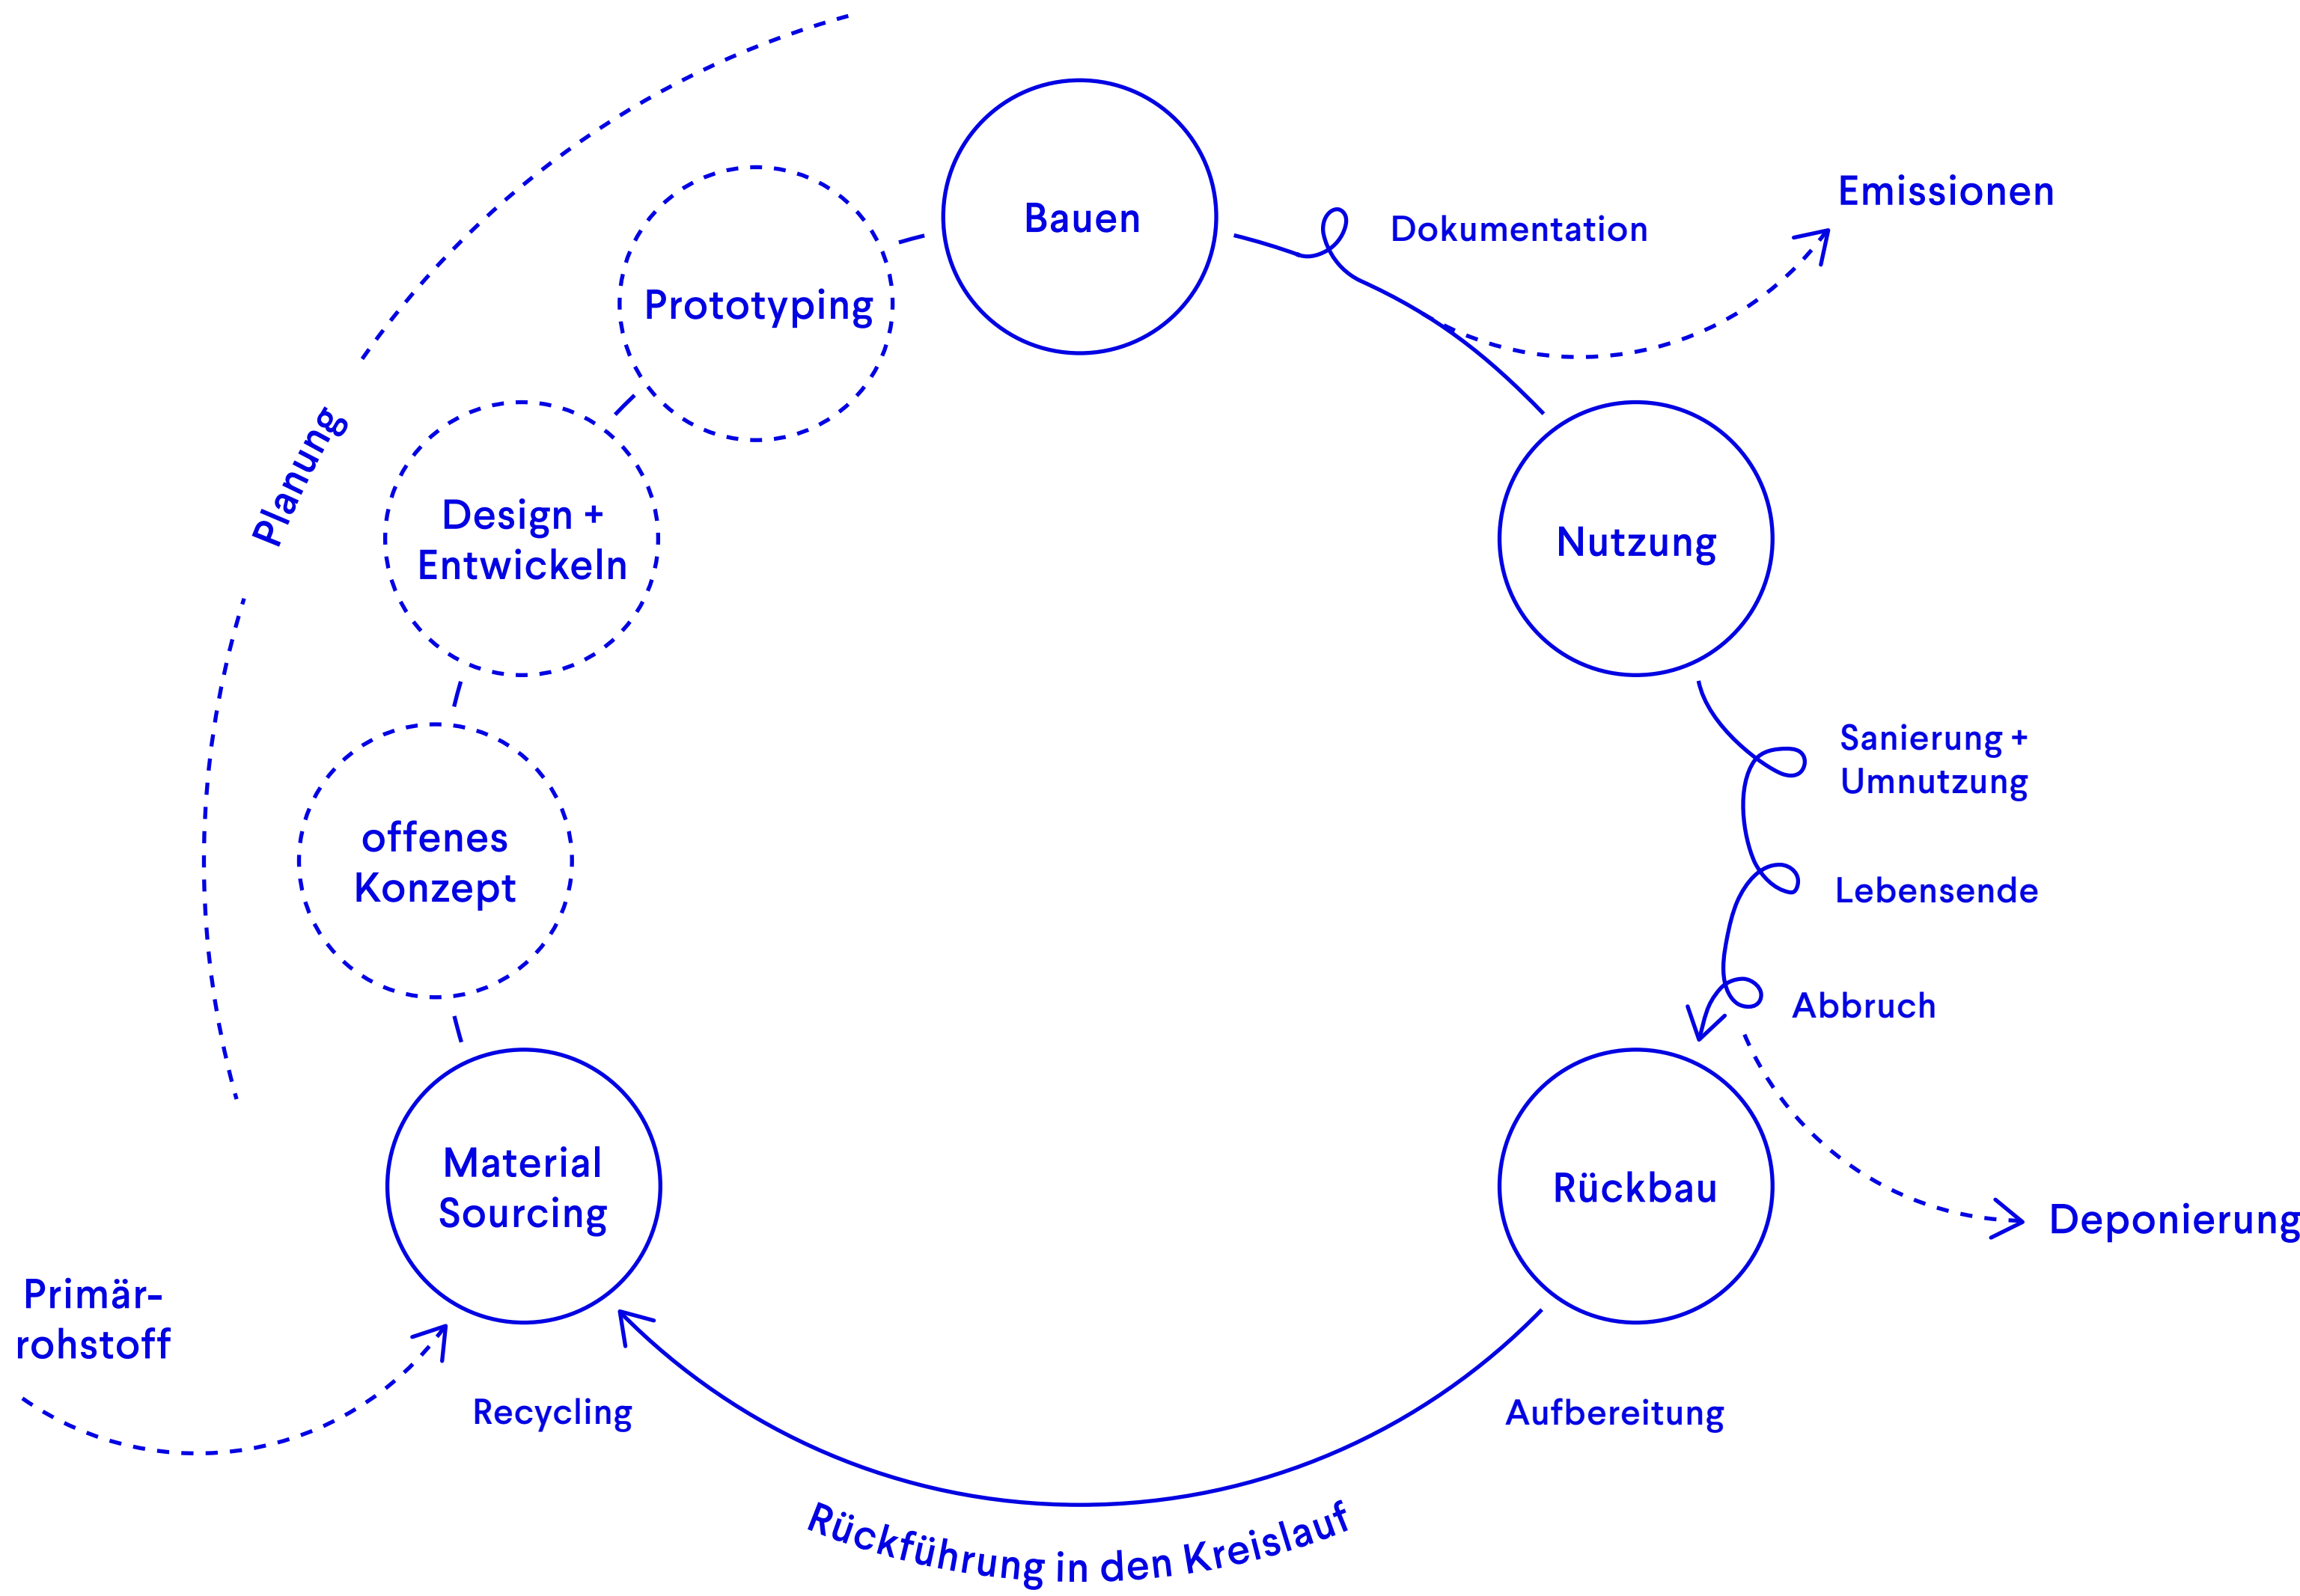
Planung

Prototyping

Bauen

Dokumentation

Emissionen

Design + Entwickeln

Nutzung

Sanierung + Umnutzung

Lebensende

offenes Konzept

Abbruch

Material Sourcing

Rückbau

Deponierung

Primärrohstoff

Recycling

Aufbereitung

Rückführung in den Kreislauf